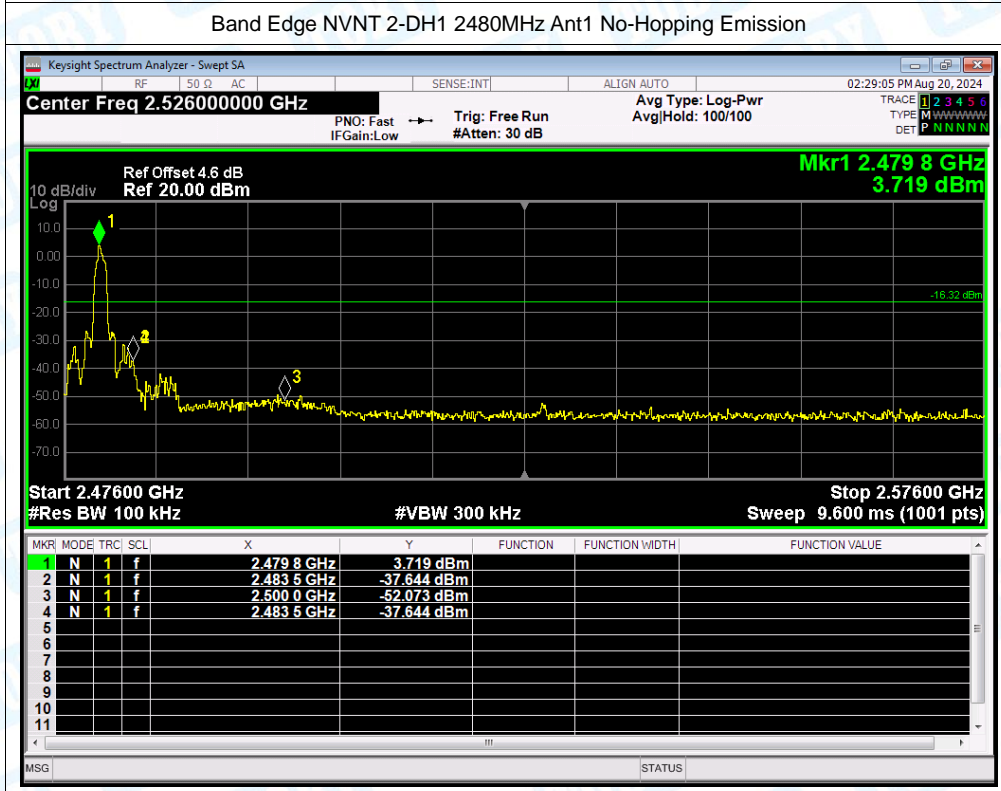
Band Edge NVNT 2-DH1 2480MHz Ant1 No-Hopping Emission

Keysight Spectrum Analyzer - Swept SA

RF | 50 Ω AC | SENSE:INT | ALIGN AUTO | 02:29:05 PM Aug 20, 2024

Center Freq 2.526000000 GHz

PNO: Fast
IFGain:Low

Trig: Free Run
#Atten: 30 dB

Avg Type: Log-Pwr
Avg|Hold: 100/100

TRACE 1 2 3 4 5 6
TYPE M WWWWW
DET P N N N N N

Ref Offset 4.6 dB
10 dB/div Ref 20.00 dBm
Log

Mkr1 2.479 8 GHz
3.719 dBm

10.0
0.00
-10.0
-20.0
-30.0
-40.0
-50.0
-60.0
-70.0

-16.32 dBm

1
2
3

Start 2.47600 GHz
#Res BW 100 kHz
#VBW 300 kHz
Stop 2.57600 GHz
Sweep 9.600 ms (1001 pts)

| MKR | MODE | TRC | SCL | X | Y | FUNCTION | FUNCTION WIDTH | FUNCTION VALUE |
|---|---|---|---|---|---|---|---|---|
| 1 | N | 1 | f | 2.479 8 GHz | 3.719 dBm | | | |
| 2 | N | 1 | f | 2.483 5 GHz | -37.644 dBm | | | |
| 3 | N | 1 | f | 2.500 0 GHz | -52.073 dBm | | | |
| 4 | N | 1 | f | 2.483 5 GHz | -37.644 dBm | | | |
| 5 | | | | | | | | |
| 6 | | | | | | | | |
| 7 | | | | | | | | |
| 8 | | | | | | | | |
| 9 | | | | | | | | |
| 10 | | | | | | | | |
| 11 | | | | | | | | |

MSG | STATUS